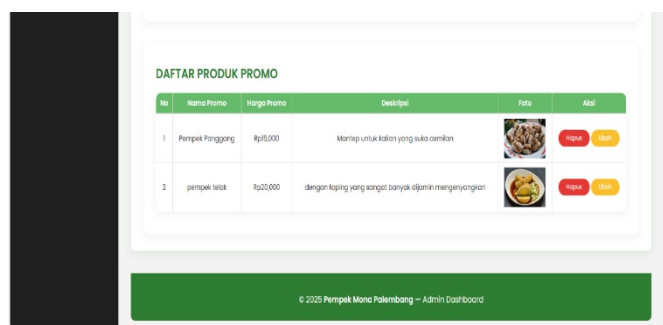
DAFTAR PRODUK PROMO

| No | Nama Promo | Harga Promo | Deskripsi | Foto | Aksi |
|---|---|---|---|---|---|
| 1 | Pempek Panggang | Rp15,000 | Mantap untuk kalian yang suka cemilan | | Hapus Ubah |
| 2 | pempek telok | Rp20,000 | dengan toping yang sangat banyak dijamin mengenyangkan | | Hapus Ubah |

© 2025 Pempek Mona Palembang — Admin Dashboard